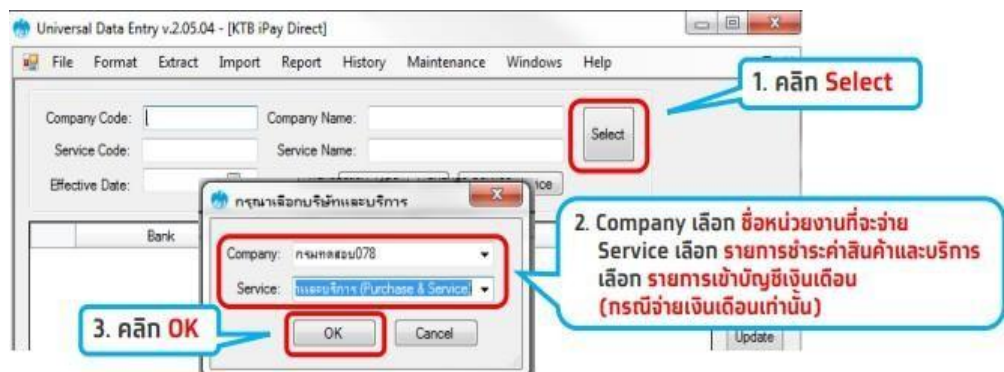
Universal Data Entry v.2.05.04 - [KTB iPay Direct]

File Format Extract Import Report History Maintenance Windows Help

1. คลิก Select

Company Code:
Company Name:
Select
Service Code:
Service Name:
Effective Date:
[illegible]ice

กรุณาเลือกบริษัทและบริการ

Bank

2. Company เลือก ชื่อหน่วยงานที่จะจ่าย
Service เลือก รายการชำระค่าสินค้าและบริการ
เลือก รายการเข้าบัญชีเงินเดือน
(กรณีจ่ายเงินเดือนเท่านั้น)

Company: กรมทดสอบ078
Service: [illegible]และบริการ (Purchase & Service)

3. คลิก OK

OK
Cancel
Update